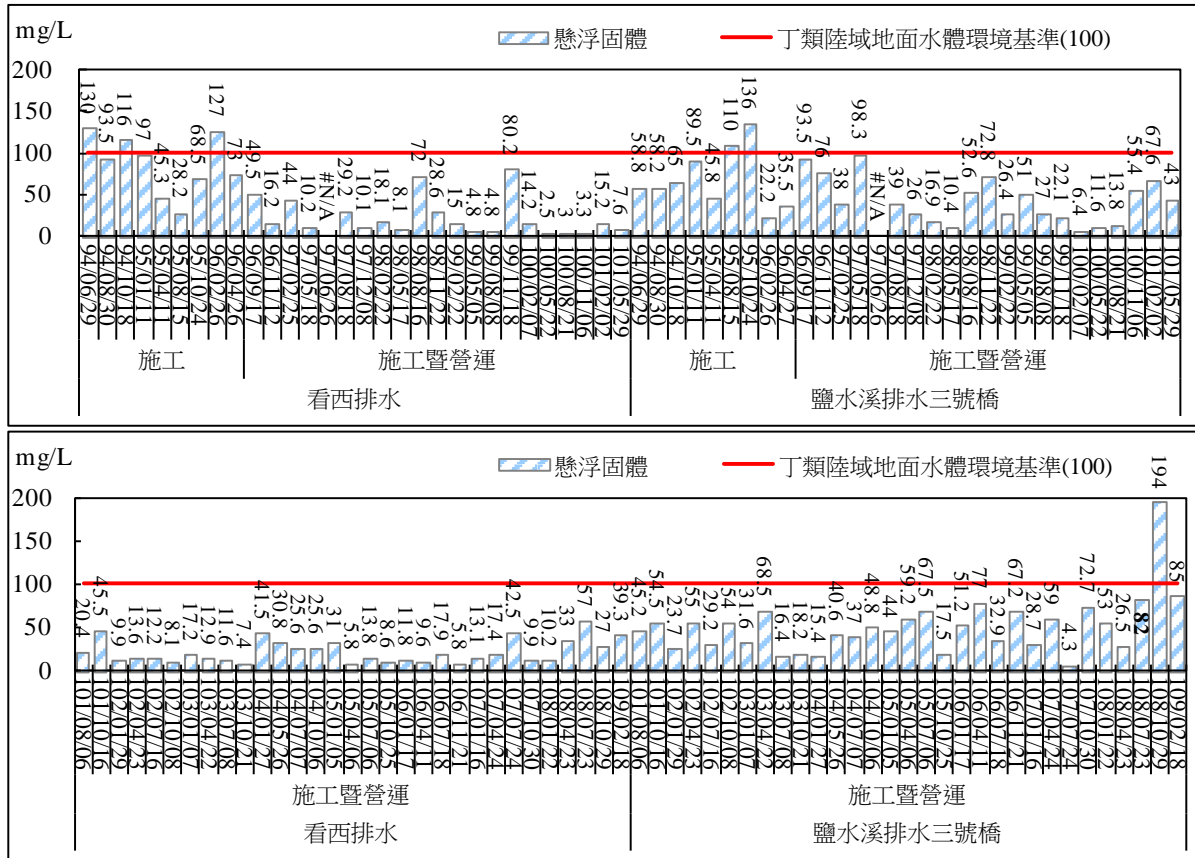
mg/L

懸浮固體 丁類陸域地面水體環境基準(100)

200
150
100
50
0

130 93.5 116 97 45.3 28.2 68.5 127 73 49.5 16.2 44 10.2 #N/A 29.2 10.1 18.1 8.1 72 28.6 15 4.5 4.8 80.2 14.2 2.5 3 3.3 15.2 7.6 58.8 58.2 65 89.5 45.8 110 136 22.2 35.5 93.5 76 38 98.3 #N/A 39 26 16.9 10.4 52.6 72.8 26.4 51 27 22.1 6.4 11.6 13.8 55.4 67.6 43

94/06/29 94/08/30 94/10/18 95/01/11 95/04/13 95/08/15 95/10/24 96/02/26 96/04/26 96/09/17 96/11/12 97/02/25 97/05/15 97/06/26 97/08/18 97/12/08 98/02/22 98/05/17 98/08/16 98/11/22 99/02/22 99/05/05 99/08/08 99/11/18 100/02/07 100/05/22 100/08/21 100/11/06 101/02/02 101/05/29 94/06/29 94/08/30 94/10/18 95/01/11 95/04/13 95/08/15 95/10/24 96/02/26 96/04/27 96/09/17 96/11/12 97/02/25 97/05/18 97/06/26 97/08/18 97/12/08 98/02/22 98/05/17 98/08/16 98/11/22 99/02/22 99/05/05 99/08/08 99/11/18 100/02/07 100/05/22 100/08/21 100/11/06 101/02/02 101/05/29

施工 施工暨營運 施工 施工暨營運

看西排水 鹽水溪排水三號橋

mg/L

懸浮固體 丁類陸域地面水體環境基準(100)

200
150
100
50
0

20.4 45.5 9.9 13.6 12.2 8.1 17.2 12.9 11.6 7.4 41.5 30.8 25.6 25.6 31 5.8 13.8 8.6 11.8 9.6 17.9 5.8 13.1 17.4 42.5 9.9 10.2 33 57 27 39.3 45.2 54.5 23.7 55 29.2 54 31.6 68.5 16.4 18.2 15.4 40.6 37 48.8 44 59.2 67.5 17.5 51.2 77 32.9 67.2 28.7 59 4.3 72.7 53 26.5 82 194 85

101/08/06 101/10/16 102/01/29 102/04/23 102/07/16 102/10/08 103/01/07 103/04/22 103/07/08 103/10/27 104/01/27 104/05/07 104/07/07 104/10/06 105/01/05 105/04/06 105/07/25 105/10/17 106/04/11 106/07/18 106/10/16 107/01/16 107/04/24 107/07/30 107/10/30 108/01/22 108/04/23 108/07/23 108/10/23 109/02/18 101/08/06 101/10/16 102/01/29 102/04/23 102/07/16 103/01/07 103/04/22 103/07/08 103/10/27 104/01/27 104/05/26 104/07/07 104/10/06 105/01/05 105/04/06 105/07/25 106/01/17 106/04/11 106/07/18 106/10/16 107/01/16 107/04/24 107/07/30 107/10/30 108/01/22 108/04/23 108/07/23 108/10/23 109/02/18

施工暨營運 施工暨營運

看西排水 鹽水溪排水三號橋